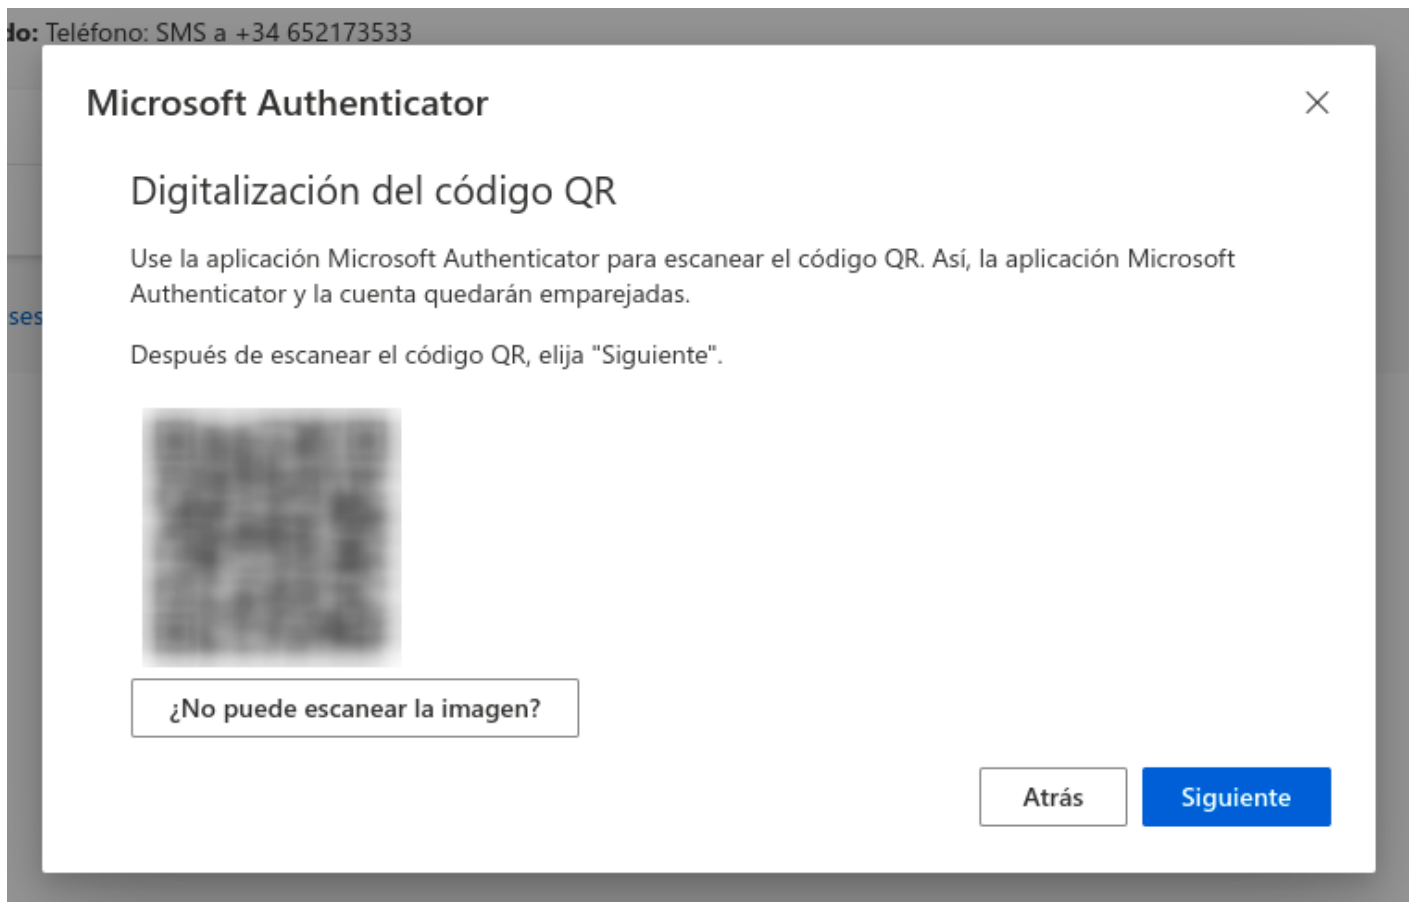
lo: Teléfono: SMS a +34 652173533

ses

Microsoft Authenticator

Digitalización del código QR

Use la aplicación Microsoft Authenticator para escanear el código QR. Así, la aplicación Microsoft Authenticator y la cuenta quedarán emparejadas.

Después de escanear el código QR, elija "Siguiente".

¿No puede escanear la imagen?

Atrás

Siguiente